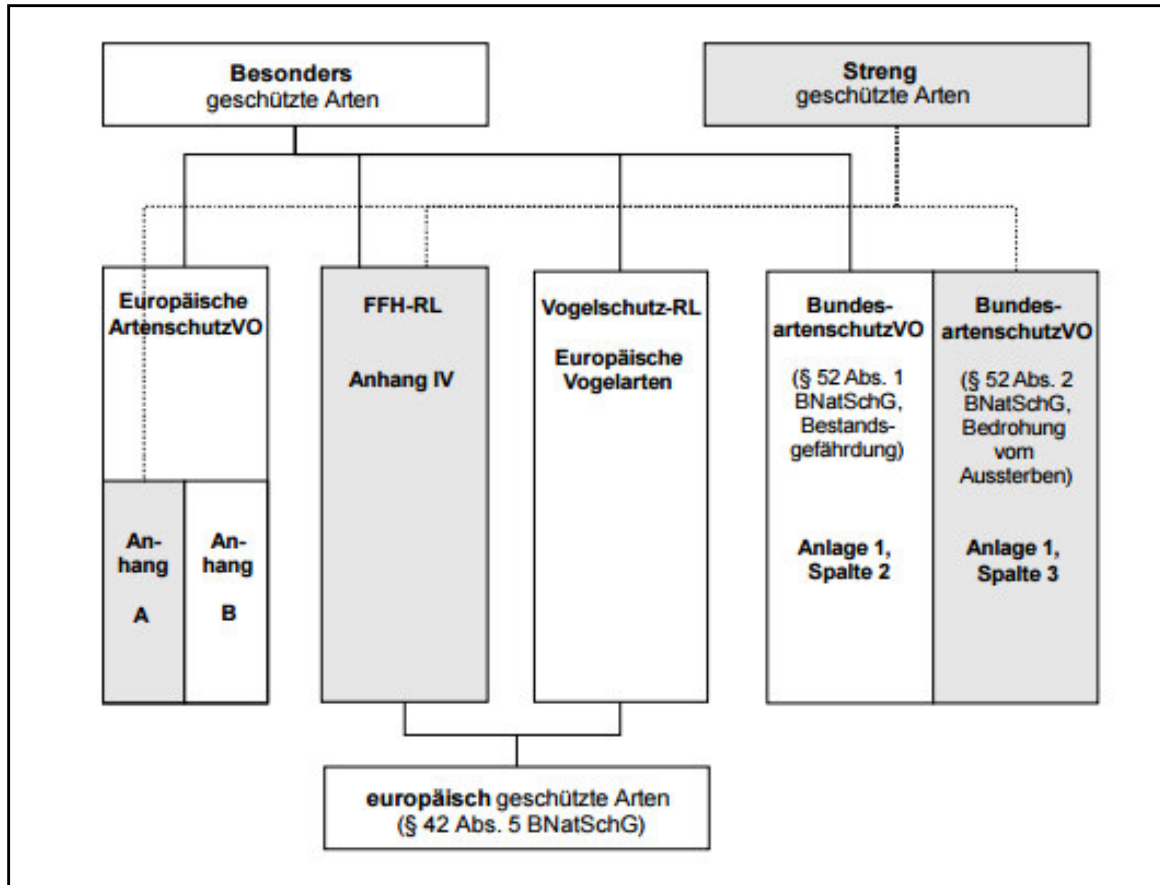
**Besonders** geschützte Arten

**Streng** geschützte Arten

**Europäische ArtenschutzVO**

**Anhang A**

**Anhang B**

**FFH-RL**

**Anhang IV**

**Vogelschutz-RL**

**Europäische Vogelarten**

**Bundesartenschutz VO**

(§ 52 Abs. 1 BNatSchG, Bestandsgefährdung)

**Anlage 1, Spalte 2**

**Bundesartenschutz VO**

(§ 52 Abs. 2 BNatSchG, Bedrohung vom Aussterben)

**Anlage 1, Spalte 3**

**europäisch** geschützte Arten (§ 42 Abs. 5 BNatSchG)